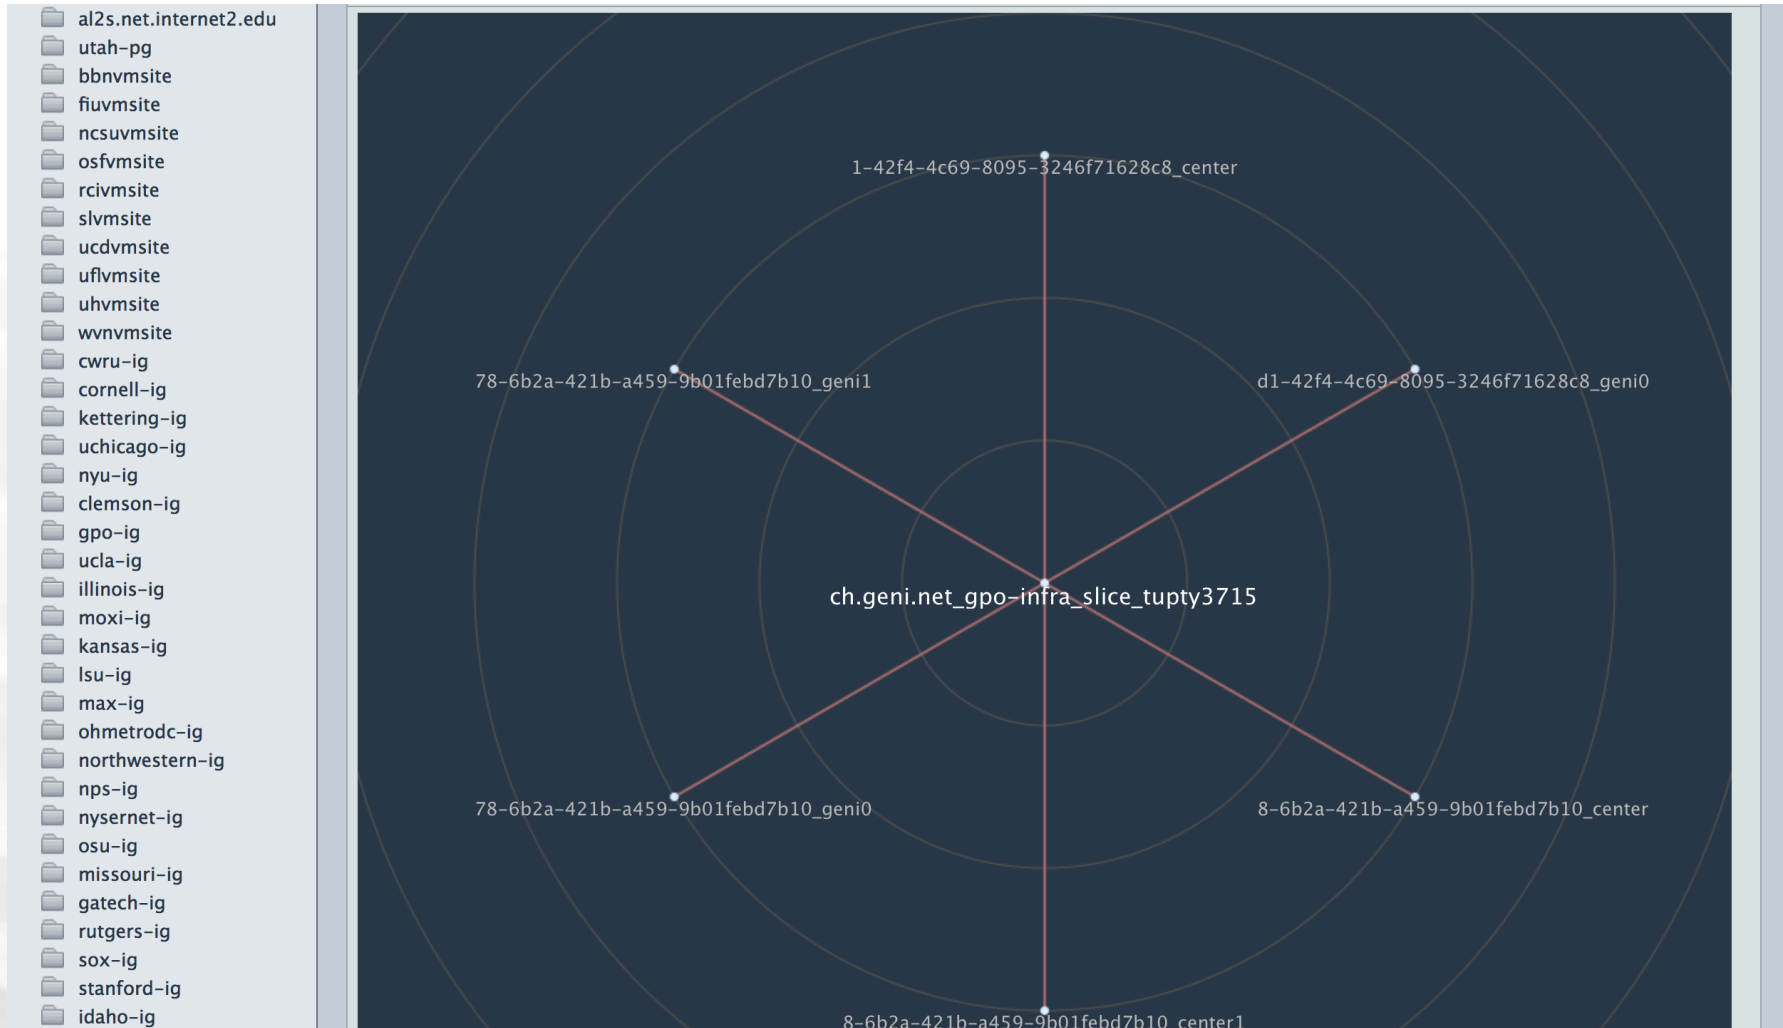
al2s.net.internet2.edu
utah-pg
bbnvmsite
fiuvmsite
ncsuvmsite
osfvmsite
rcivmsite
slvmsite
ucdvmsite
uflvmsite
uhvmsite
wvnvmsite
cwru-ig
cornell-ig
kettering-ig
uchicago-ig
nyu-ig
clemson-ig
gpo-ig
ucla-ig
illinois-ig
moxi-ig
kansas-ig
lsu-ig
max-ig
ohmetrodc-ig
northwestern-ig
nps-ig
nysernet-ig
osu-ig
missouri-ig
gatech-ig
rutgers-ig
sox-ig
stanford-ig
idaho-ig

1-42f4-4c69-8095-3246f71628c8_center

78-6b2a-421b-a459-9b01febd7b10_geni1

d1-42f4-4c69-8095-3246f71628c8_geni0

ch.geni.net_gpo-infra_slice_tupty3715

78-6b2a-421b-a459-9b01febd7b10_geni0

8-6b2a-421b-a459-9b01febd7b10_center

8-6b2a-421b-a459-9b01febd7b10_center1